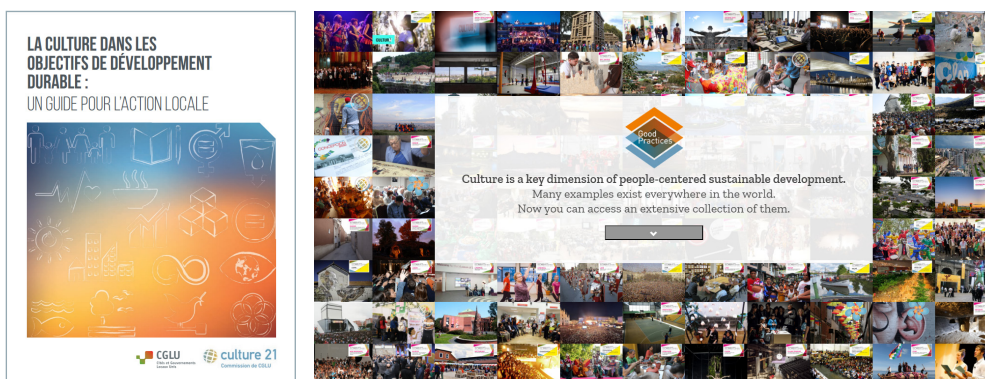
LA CULTURE DANS LES OBJECTIFS DE DÉVELOPPEMENT DURABLE :
UN GUIDE POUR L'ACTION LOCALE

CGLU
Cités et Gouvernements Locaux Unis

culture 21
Commission de CGLU

Good Practices

Culture is a key dimension of people-centered sustainable development.
Many examples exist everywhere in the world.
Now you can access an extensive collection of them.